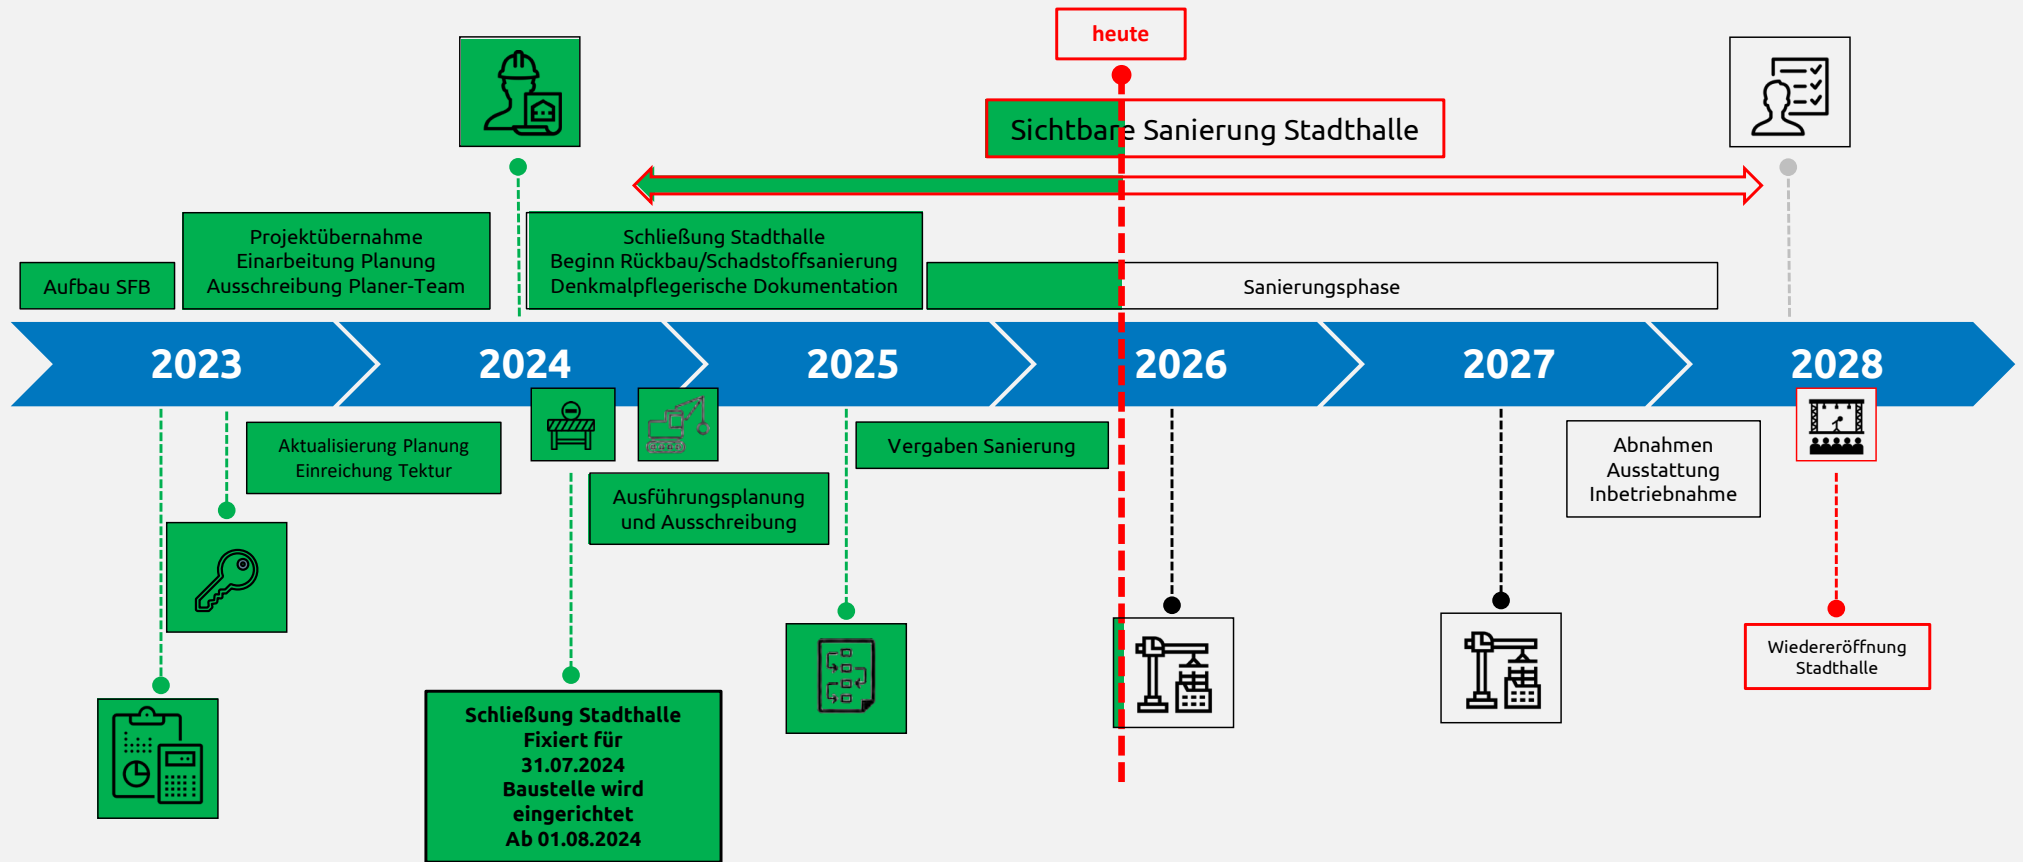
heute

Sichtbare Sanierung Stadthalle

Aufbau SFB

Projektübernahme
Einarbeitung Planung
Ausschreibung Planer-Team

Schließung Stadthalle
Beginn Rückbau/Schadstoffsanierung
Denkmalpflegerische Dokumentation

Sanierungsphase

2023

2024

2025

2026

2027

2028

Aktualisierung Planung
Einreichung Tektur

Ausführungsplanung
und Ausschreibung

Vergaben Sanierung

Abnahmen
Ausstattung
Inbetriebnahme

Schließung Stadthalle
Fixiert für
31.07.2024
Baustelle wird
eingerichtet
Ab 01.08.2024

Wiedereröffnung
Stadthalle